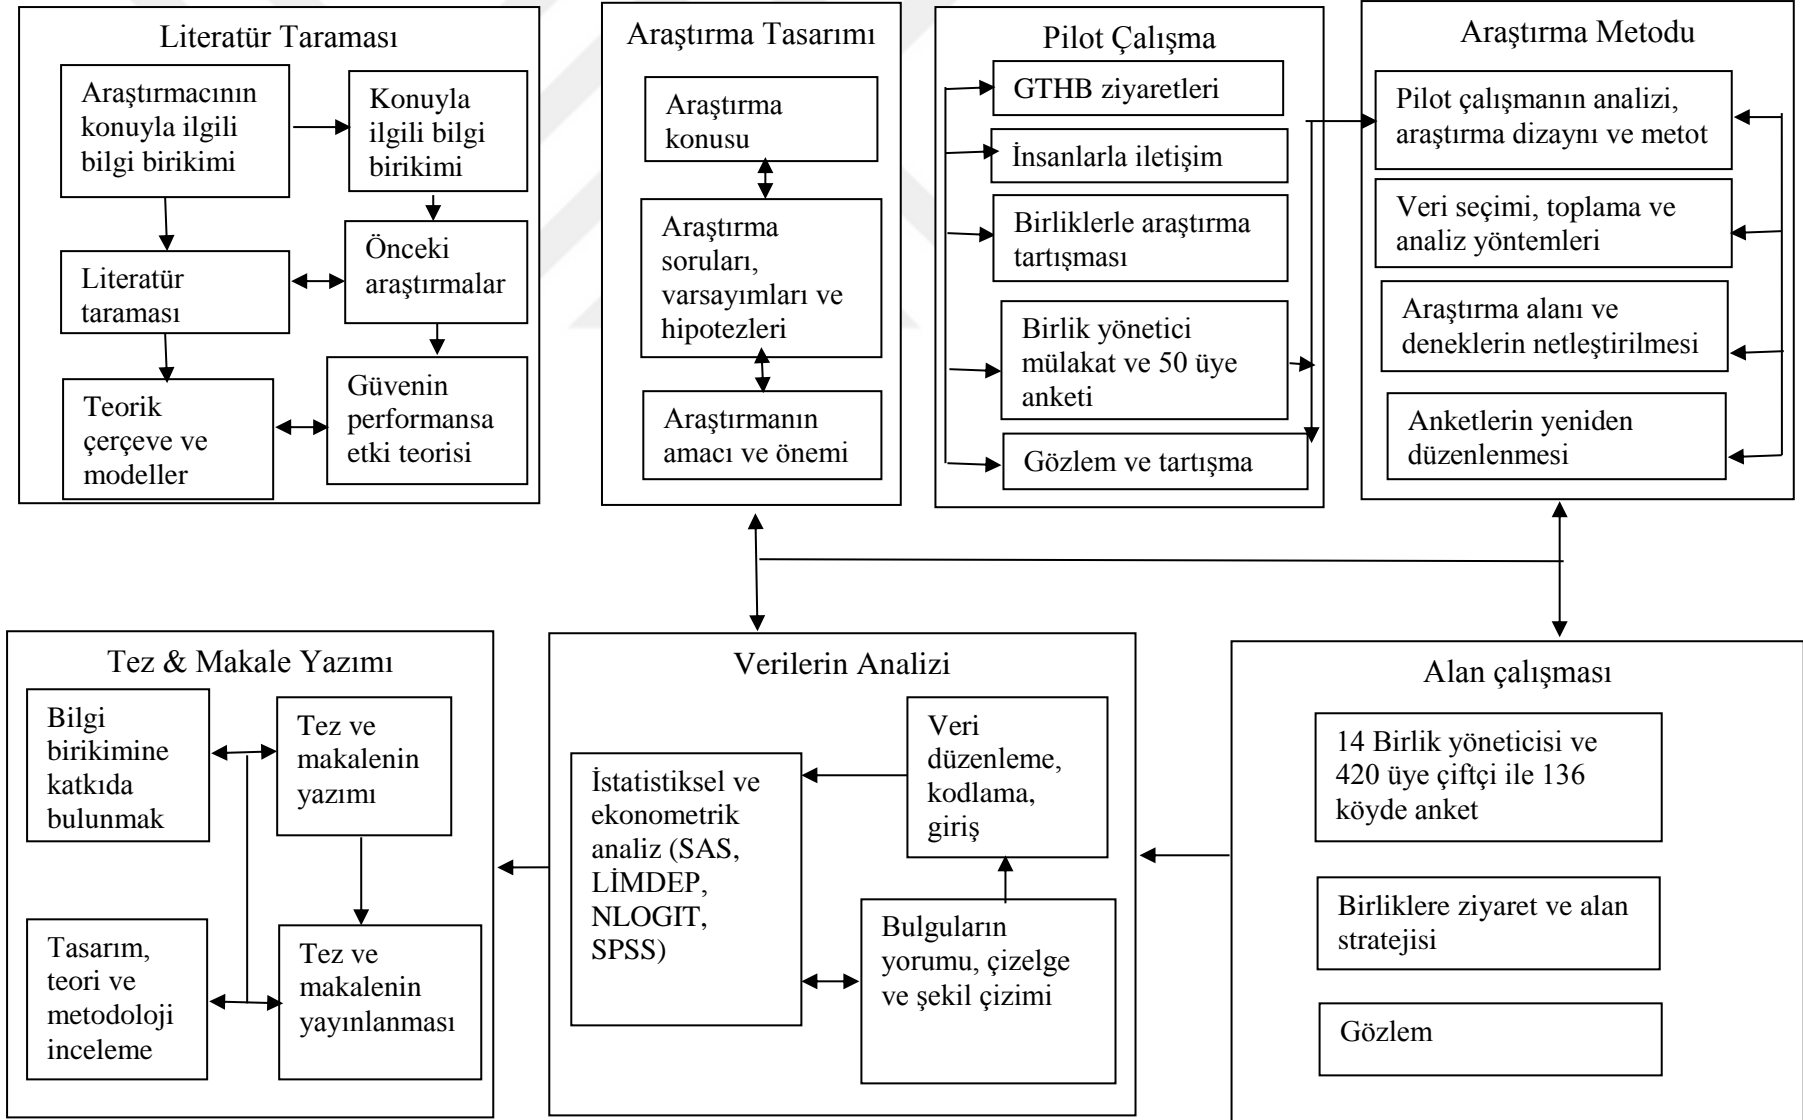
Literatür Taraması

Araştırmacının konuyla ilgili bilgi birikimi

Konuyla ilgili bilgi birikimi

Literatür taraması

Önceki araştırmalar

Teorik çerçeve ve modeller

Güvenin performansa etki teorisi

Araştırma Tasarımı

Araştırma konusu

Araştırma soruları, varsayımları ve hipotezleri

Araştırmanın amacı ve önemi

Pilot Çalışma

GTHB ziyaretleri

İnsanlarla iletişim

Birliklerle araştırma tartışması

Birlik yönetici mülakat ve 50 üye anketi

Gözlem ve tartışma

Araştırma Metodu

Pilot çalışmanın analizi, araştırma dizaynı ve metot

Veri seçimi, toplama ve analiz yöntemleri

Araştırma alanı ve deneklerin netleştirilmesi

Anketlerin yeniden düzenlenmesi

Tez & Makale Yazımı

Bilgi birikimine katkıda bulunmak

Tez ve makalenin yazımı

Tasarım, teori ve metodoloji inceleme

Tez ve makalenin yayınlanması

Verilerin Analizi

İstatistiksel ve ekonometrik analiz (SAS, LİMDEP, NLOGIT, SPSS)

Veri düzenleme, kodlama, giriş

Bulguların yorumu, çizelge ve şekil çizimi

Alan çalışması

14 Birlik yöneticisi ve 420 üye çiftçi ile 136 köyde anket

Birliklere ziyaret ve alan stratejisi

Gözlem